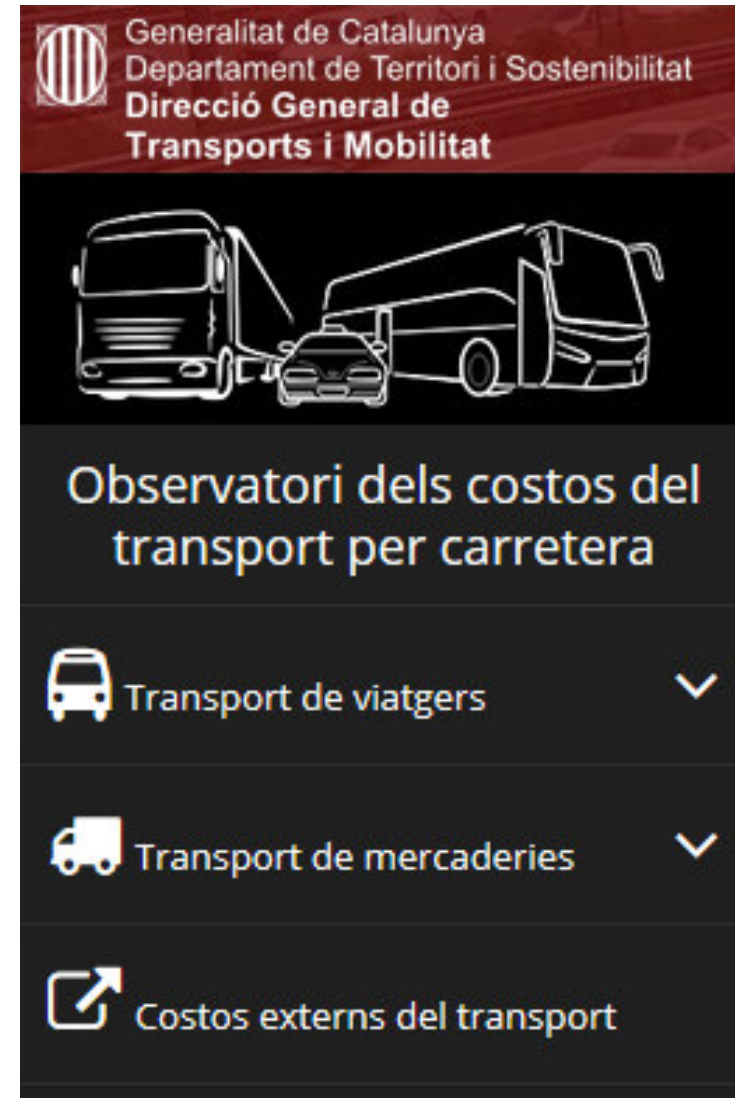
Generalitat de Catalunya
Departament de Territori i Sostenibilitat
Direcció General de Transports i Mobilitat

Observatori dels costos del transport per carretera

Transport de viatgers

Transport de mercaderies

Costos externs del transport